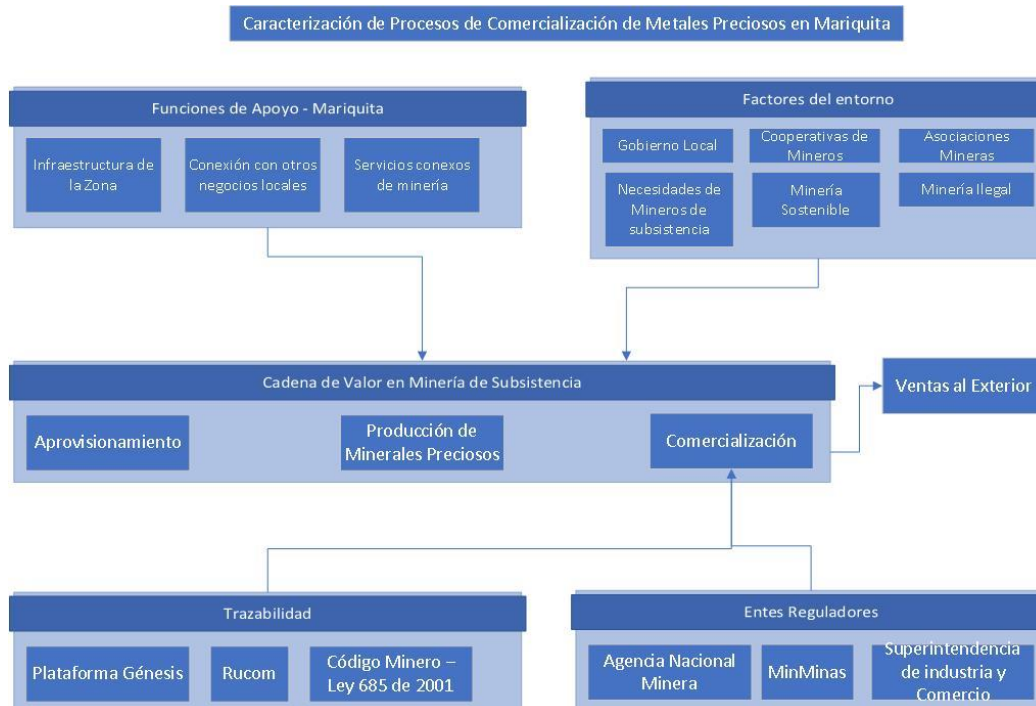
Caracterización de Procesos de Comercialización de Metales Preciosos en Mariquita

Funciones de Apoyo - Mariquita

Infraestructura de la Zona

Conexión con otros negocios locales

Servicios conexos de minería

Factores del entorno

Gobierno Local

Cooperativas de Mineros

Asociaciones Mineras

Necesidades de Mineros de subsistencia

Minería Sostenible

Minería Ilegal

Cadena de Valor en Minería de Subsistencia

Aprovisionamiento

Producción de Minerales Preciosos

Comercialización

Ventas al Exterior

Trazabilidad

Plataforma Génesis

Rucom

Código Minero – Ley 685 de 2001

Entes Reguladores

Agencia Nacional Minera

MinMinas

Superintendencia de industria y Comercio